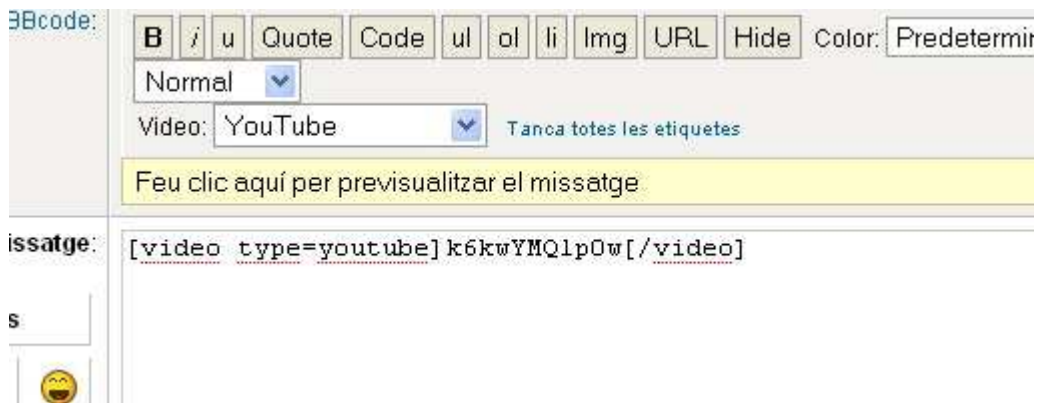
3Bcode:

B i u Quote Code ul ol li Img URL Hide Color: Predetermi

Normal

Video: YouTube

Tanca totes les etiquetes

Feu clic aquí per previsualitzar el missatge

issatge:

[video type=youtube]k6kwYMQlpOw[/video]

s